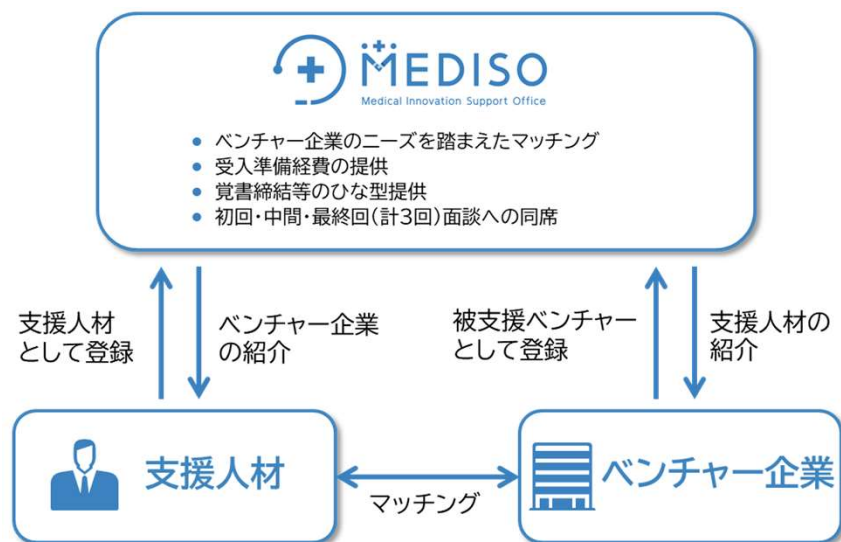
MEDISO
Medical Innovation Support Office

• ベンチャー企業のニーズを踏まえたマッチング
• 受入準備経費の提供
• 覚書締結等のひな型提供
• 初回・中間・最終回(計3回)面談への同席

支援人材として登録

ベンチャー企業の紹介

被支援ベンチャーとして登録

支援人材の紹介

支援人材

マッチング

ベンチャー企業